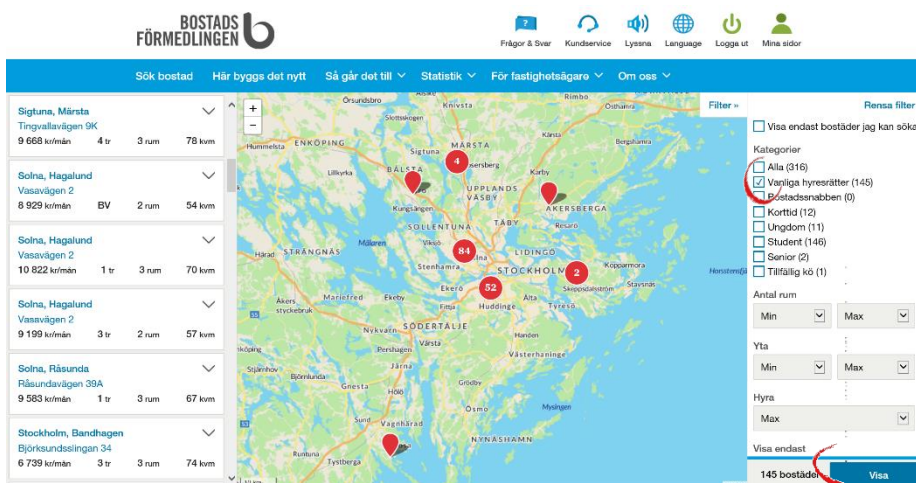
BOSTADS FÖRMEDLINGEN

Frågor & Svar Kundservice Lyssna Language Logga ut Mina sidor

Sök bostad Här byggs det nytt Så går det till Statistik För fastighetsägare Om oss

Sigtuna, Märsta
Tingvallavägen 9K
9 668 kr/mån 4 tr 3 rum 78 kvm

Solna, Hagalund
Vasavägen 2
8 929 kr/mån BV 2 rum 54 kvm

Solna, Hagalund
Vasavägen 2
10 822 kr/mån 1 tr 3 rum 70 kvm

Solna, Hagalund
Vasavägen 2
9 199 kr/mån 3 tr 2 rum 57 kvm

Solna, Råsunda
Råsundavägen 39A
9 583 kr/mån 1 tr 3 rum 67 kvm

Stockholm, Bandhagen
Björksundssingan 34
6 739 kr/mån 3 tr 3 rum 74 kvm

Örsundsbro Knivsta Rimbo Hummelsta Enköping Skokloster Märsta Sigtuna Bålsta Rosersberg Lillkyrka Kungsängen Upplands Väsby Karby Åkersberga Sollentuna Täby Resarö Mälaren Viksjö Lidingö Håtad Strängnäs Stenhamra Stockholm Köpparmora Ekerö Skeppsdalsström Stavsnäs Åkers styckebruk Mariefred Ekeby Huddinge Tyresö Nykvarn Södertälje Handen Västerhaninge Vårsta Björnlunda Gnesta Grödby Hölö Ösmo Mysingen Vagnhärad Nynäshamn Tystberga Horstens 4 84 52 2

Filter »
Rensa filter

Visa endast bostäder jag kan söka

Kategorier
Alla (316)
Vanliga hyresrätter (145)
Bostadssnabben (0)
Korttid (12)
Ungdom (11)
Student (146)
Senior (2)
Tillfällig kö (1)

Antal rum
Min Max

Yta
Min Max

Hyra
Max

Visa endast

145 bostäder Visa